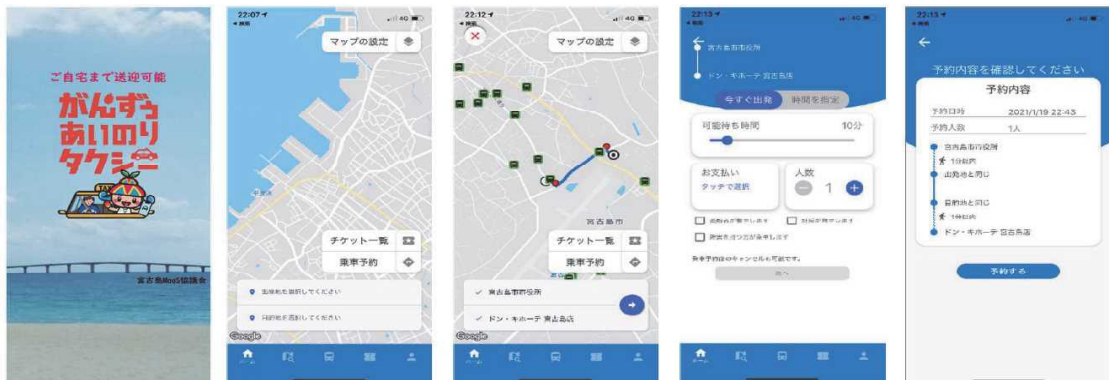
ご自宅まで送迎可能
がんずぅ
あいのり
タクシー
TAXI
宮古島MaaS協議会

22:07
4G
マップの設定
チケット一覧
乗車予約
出発地を選択してください
目的地を選択してください
Google

22:12
4G
マップの設定
宮古島市
チケット一覧
乗車予約
宮古島市役所
ドン・キホーテ 宮古島店
Google

22:13
宮古島市市役所
ドン・キホーテ 宮古島店
今すぐ出発
時間を指定
可能待ち時間
10分
お支払い
タッチで選択
人数
1
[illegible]
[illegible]
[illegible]
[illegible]
次へ

22:13
予約内容を確認してください
予約内容
予約日時
2021/1/19 22:43
予約人数
1人
宮古島市役所
1分程度
出発地と同じ
目的地と同じ
1分程度
ドン・キホーテ 宮古島店
予約する